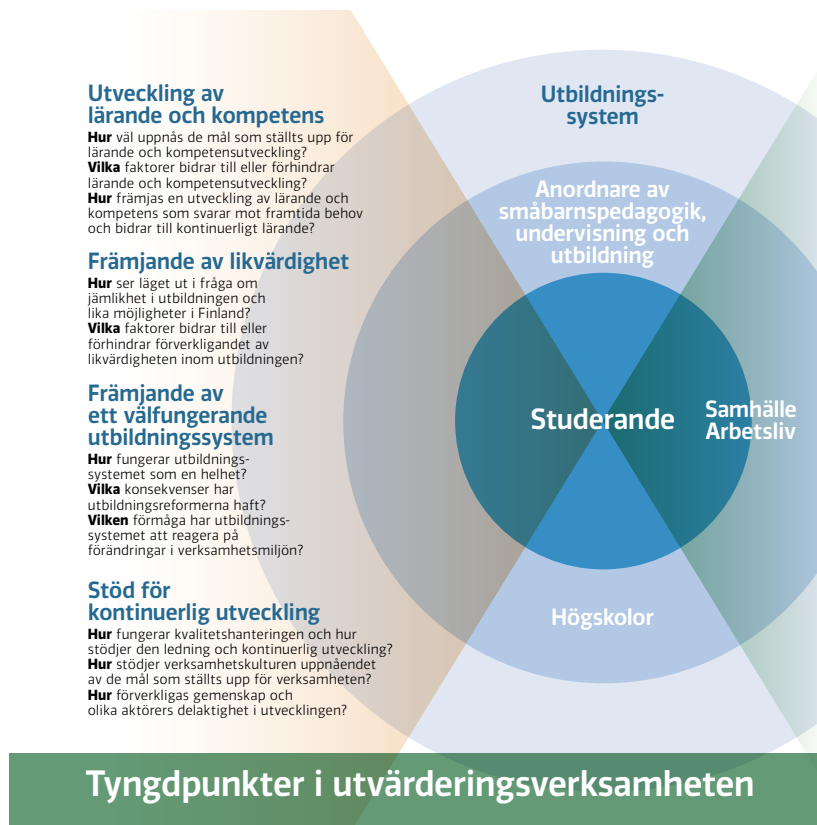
Utveckling av lärande och kompetens
**Hur** väl uppnås de mål som ställts upp för lärande och kompetensutveckling?
**Vilka** faktorer bidrar till eller förhindrar lärande och kompetensutveckling?
**Hur** främjas en utveckling av lärande och kompetens som svarar mot framtida behov och bidrar till kontinuerligt lärande?

Främjande av likvärdighet
**Hur** ser läget ut i fråga om jämlikhet i utbildningen och lika möjligheter i Finland?
**Vilka** faktorer bidrar till eller förhindrar förverkligandet av likvärdigheten inom utbildningen?

Främjande av ett välfungerande utbildningssystem
**Hur** fungerar utbildningssystemet som en helhet?
**Vilka** konsekvenser har utbildningsreformerna haft?
**Vilken** förmåga har utbildningssystemet att reagera på förändringar i verksamhetsmiljön?

Stöd för kontinuerlig utveckling
**Hur** fungerar kvalitetshanteringen och hur stödjer den ledning och kontinuerlig utveckling?
**Hur** stödjer verksamhetskulturen uppnåendet av de mål som ställts upp för verksamheten?
**Hur** förverkligas gemenskap och olika aktörers delaktighet i utvecklingen?

Utbildningssystem

Anordnare av småbarnspedagogik, undervisning och utbildning

Studerande

Samhälle Arbetsliv

Högskolor

Tyngdpunkter i utvärderingsverksamheten